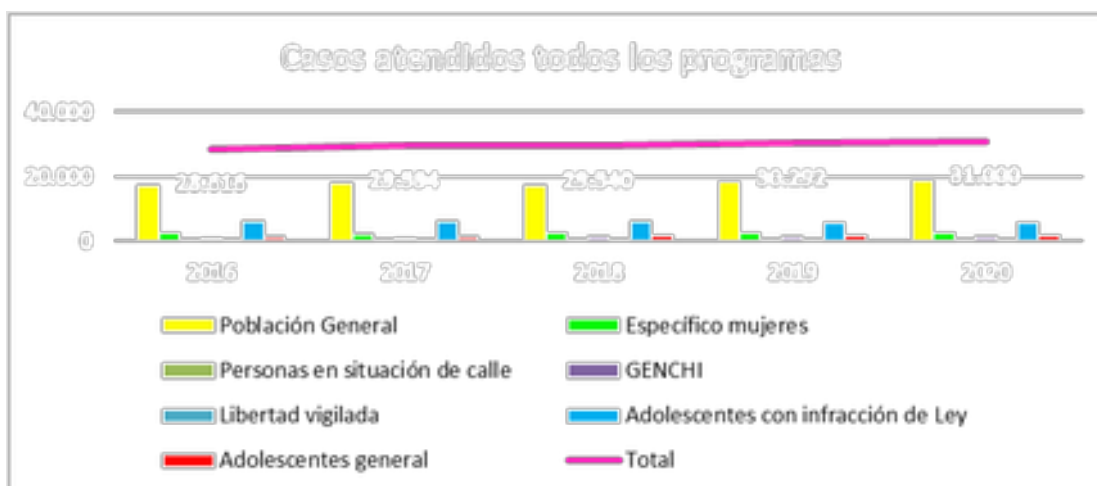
Casos atendidos todos los programas

40.000

20.000

0

28.618

29.304

29.540

30.292

31.000

2016

2017

2018

2019

2020

Población General
Específico mujeres
Personas en situación de calle
GENCHI
Libertad vigilada
Adolescentes con infracción de Ley
Adolescentes general
Total